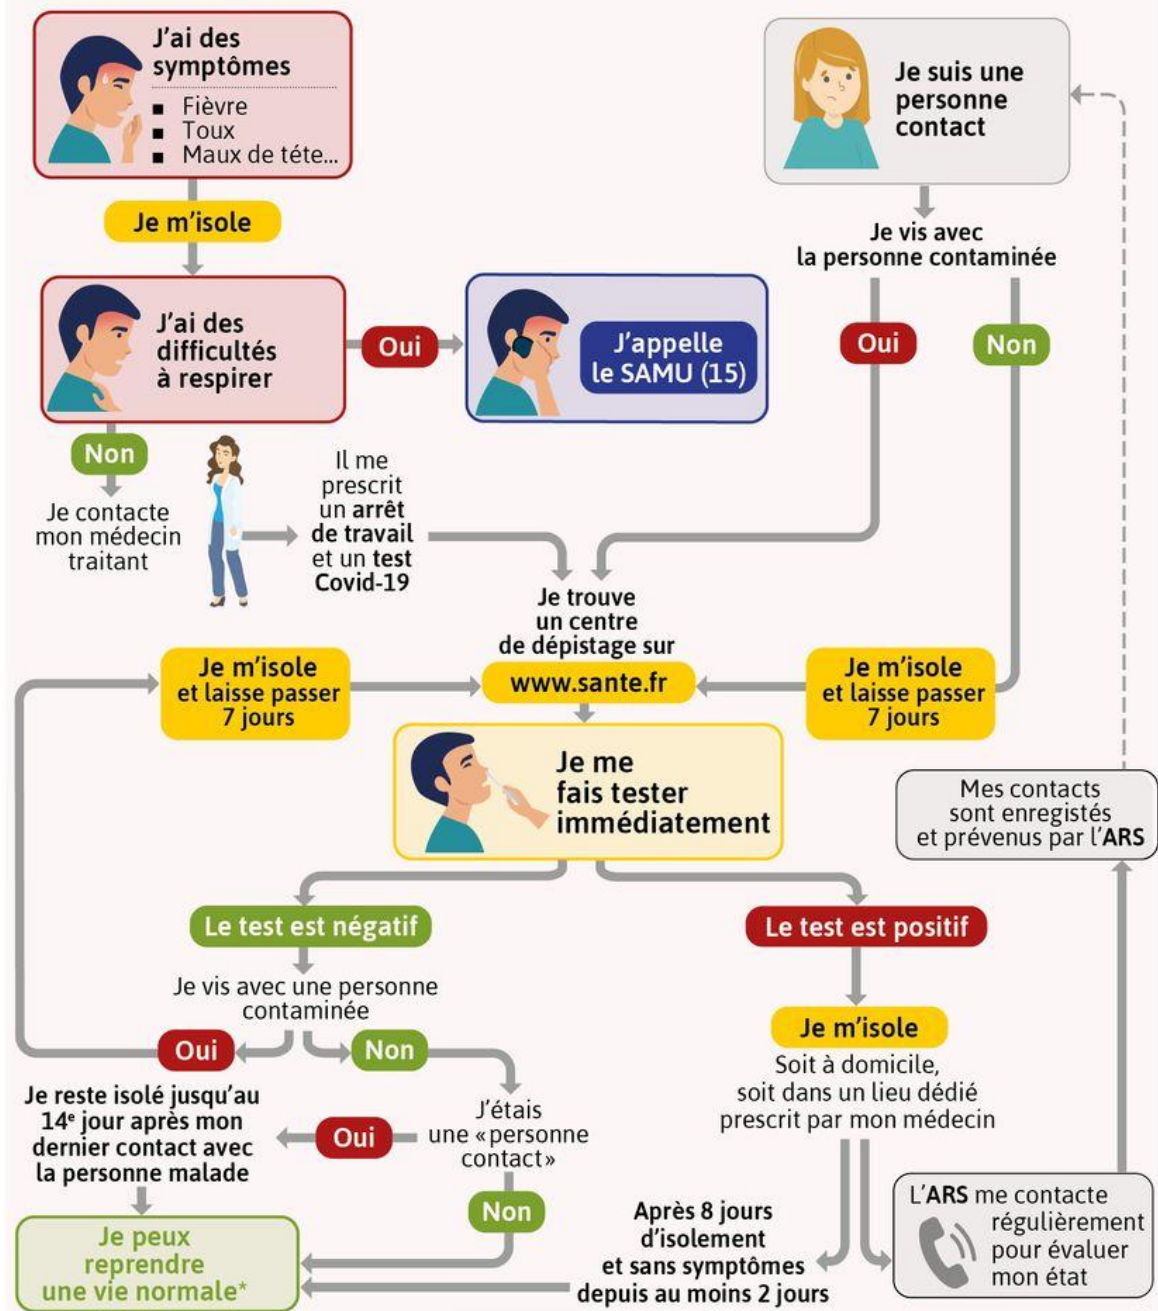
J'ai des symptômes

Fièvre
Toux
Maux de téte...

Je m'isole

J'ai des difficultés à respirer

Oui

J'appelle le SAMU (15)

Non

Je contacte mon médecin traitant

Il me prescrit un arrêt de travail et un test Covid-19

Je suis une personne contact

Je vis avec la personne contaminée

Oui

Non

Je trouve un centre de dépistage sur www.sante.fr

Je m'isole et laisse passer 7 jours

Je m'isole et laisse passer 7 jours

Je me fais tester immédiatement

Mes contacts sont enregistés et prévenus par l'ARS

Le test est négatif

Je vis avec une personne contaminée

Oui

Non

Je reste isolé jusqu'au 14$^e$ jour après mon dernier contact avec la personne malade

J'étais une «personne contact»

Oui

Non

Je peux reprendre une vie normale*

Le test est positif

Je m'isole

Soit à domicile, soit dans un lieu dédié prescrit par mon médecin

Après 8 jours d'isolement et sans symptômes depuis au moins 2 jours

L'ARS me contacte régulièrement pour évaluer mon état